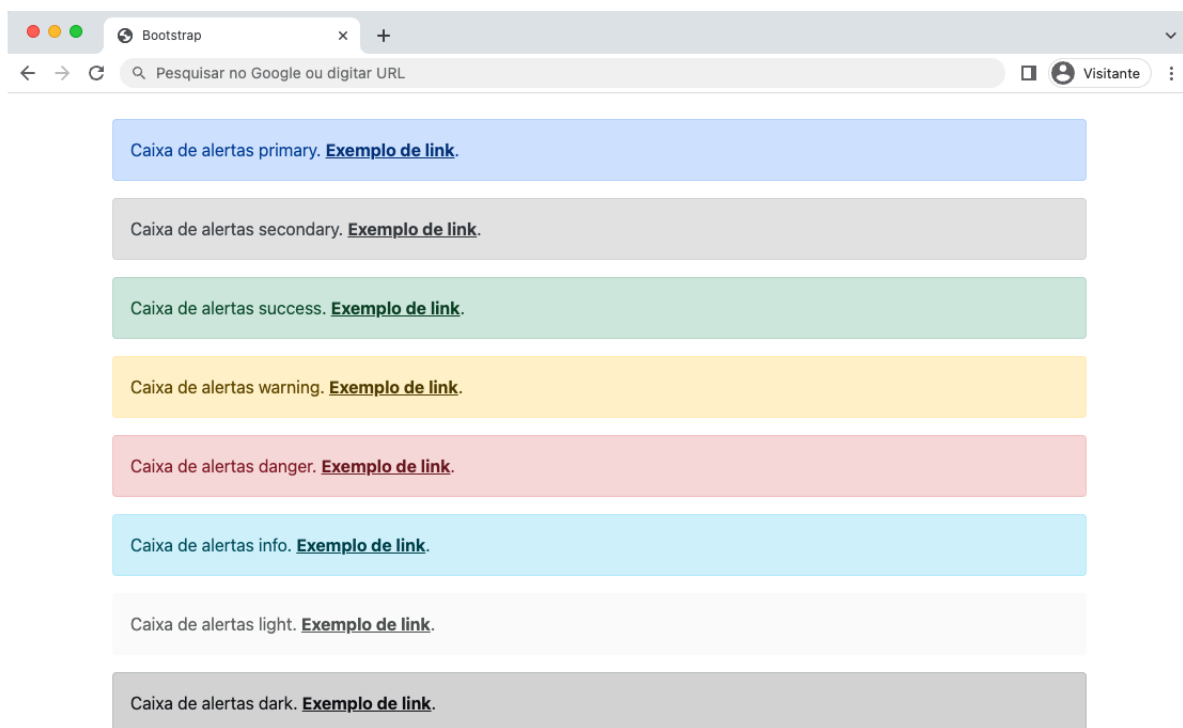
Bootstrap ×
+

Pesquisar no Google ou digitar URL

Visitante

Caixa de alertas primary. **Exemplo de link**.

Caixa de alertas secondary. **Exemplo de link**.

Caixa de alertas success. **Exemplo de link**.

Caixa de alertas warning. **Exemplo de link**.

Caixa de alertas danger. **Exemplo de link**.

Caixa de alertas info. **Exemplo de link**.

Caixa de alertas light. **Exemplo de link**.

Caixa de alertas dark. **Exemplo de link**.